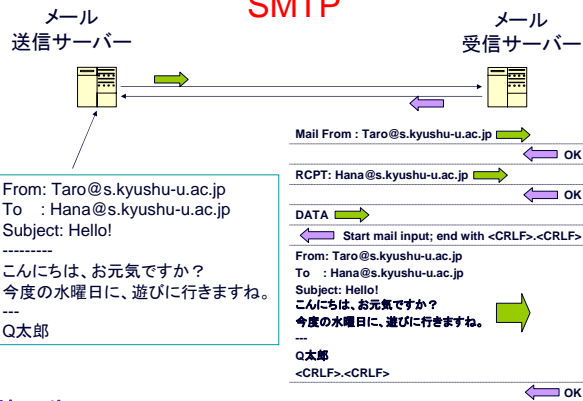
SMTP

メール
送信サーバー

メール
受信サーバー

From: Taro@s.kyushu-u.ac.jp
To : Hana@s.kyushu-u.ac.jp
Subject: Hello!
---------
こんにちは、お元気ですか？
今度の水曜日に、遊びに行きますね。
---
Q太郎

Mail From : Taro@s.kyushu-u.ac.jp

OK

RCPT: Hana@s.kyushu-u.ac.jp

OK

DATA

Start mail input; end with <CRLF>.<CRLF>

From: Taro@s.kyushu-u.ac.jp
To : Hana@s.kyushu-u.ac.jp
Subject: Hello!
こんにちは、お元気ですか？
今度の水曜日に、遊びに行きますね。
---
Q太郎
<CRLF>.<CRLF>

OK